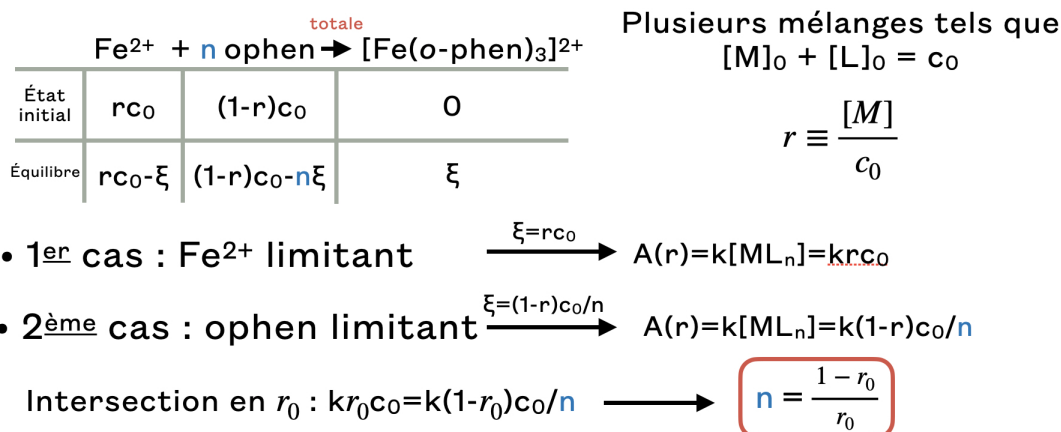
totale

$Fe^{2+}$ + n ophen → $[Fe(o\text{-}phen)_3]^{2+}$

| | | | |
|---|---|---|---|
| État initial | $rc_0$ | $(1-r)c_0$ | 0 |
| Équilibre | $rc_0-\xi$ | $(1-r)c_0-n\xi$ | $\xi$ |

Plusieurs mélanges tels que $[M]_0 + [L]_0 = c_0$

$r \equiv \frac{[M]}{c_0}$

• 1$^{er}$ cas : $Fe^{2+}$ limitant $\xrightarrow{\xi=rc_0}$ $A(r)=k[ML_n]=krc_0$

• 2$^{ème}$ cas : ophen limitant $\xrightarrow{\xi=(1-r)c_0/n}$ $A(r)=k[ML_n]=k(1-r)c_0/n$

Intersection en $r_0$ : $kr_0c_0=k(1-r_0)c_0/n$ ⟶ $n = \frac{1-r_0}{r_0}$